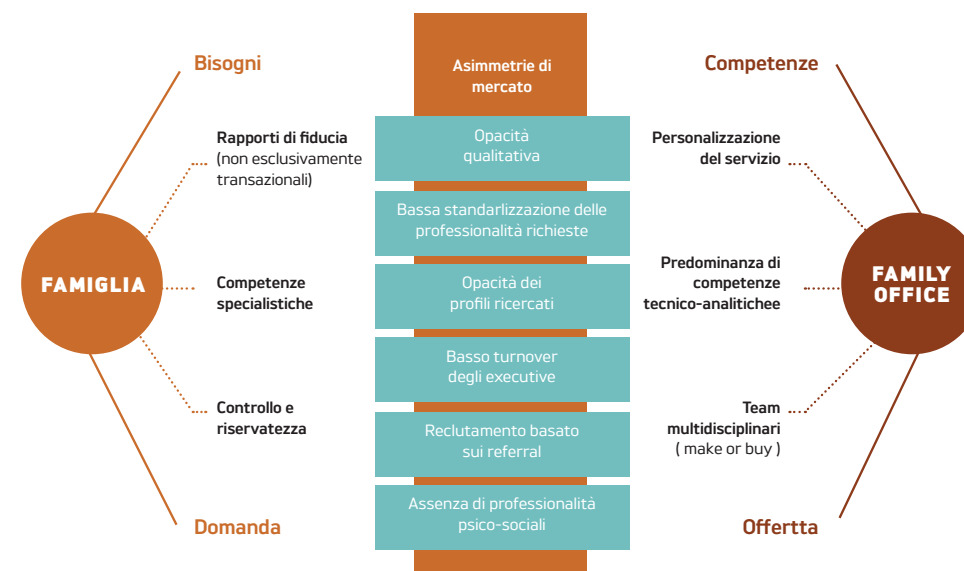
Bisogni

Rapporti di fiducia (non esclusivamente transazionali)

FAMIGLIA

Competenze specialistiche

Controllo e riservatezza

Domanda

Asimmetrie di mercato

Opacità qualitativa

Bassa standarlizzazione delle professionalità richieste

Opacità dei profili ricercati

Basso turnover degli executive

Reclutamento basato sui referral

Assenza di professionalità psico-sociali

Competenze

Personalizzazione del servizio

FAMILY OFFICE

Predominanza di competenze tecnico-analitichee

Team multidisciplinari ( make or buy )

Offertta